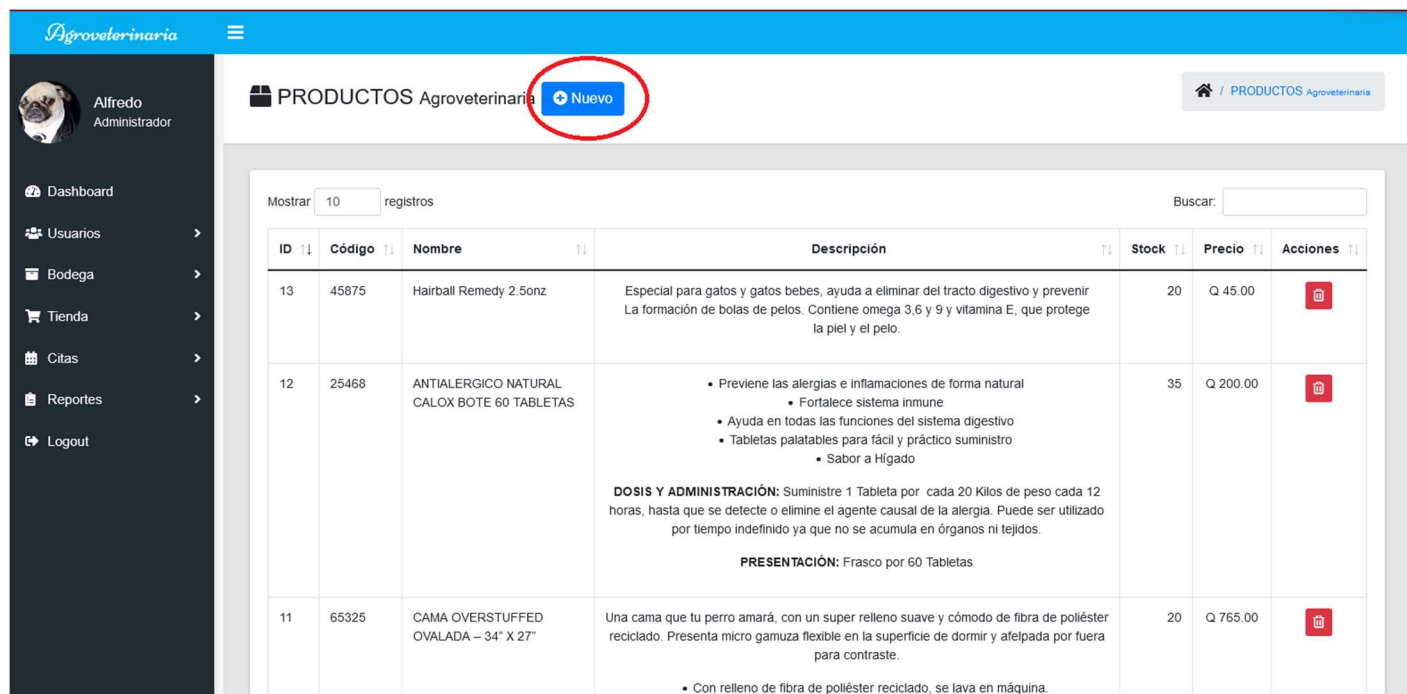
Agroveterinaria

Alfredo
Administrador

Dashboard
Usuarios
Bodega
Tienda
Citas
Reportes
Logout

PRODUCTOS Agroveterinaria Nuevo

/ PRODUCTOS Agroveterinaria

Mostrar 10 registros

Buscar:

| ID | Código | Nombre | Descripción | Stock | Precio | Acciones |
|---|---|---|---|---|---|---|
| 13 | 45875 | Hairball Remedy 2.5onz | Especial para gatos y gatos bebes, ayuda a eliminar del tracto digestivo y prevenir La formación de bolas de pelos. Contiene omega 3,6 y 9 y vitamina E, que protege la piel y el pelo. | 20 | Q 45.00 | |
| 12 | 25468 | ANTIALERGICO NATURAL CALOX BOTE 60 TABLETAS | • Previene las alergias e inflamaciones de forma natural • Fortalece sistema inmune • Ayuda en todas las funciones del sistema digestivo • Tabletas palatables para fácil y práctico suministro • Sabor a Hígado **DOSIS Y ADMINISTRACIÓN:** Suministre 1 Tableta por cada 20 Kilos de peso cada 12 horas, hasta que se detecte o elimine el agente causal de la alergia. Puede ser utilizado por tiempo indefinido ya que no se acumula en órganos ni tejidos. **PRESENTACIÓN:** Frasco por 60 Tabletas | 35 | Q 200.00 | |
| 11 | 65325 | CAMA OVERSTUFFED OVALADA – 34" X 27" | Una cama que tu perro amará, con un super relleno suave y cómodo de fibra de poliéster reciclado. Presenta micro gamuza flexible en la superficie de dormir y afelpada por fuera para contraste. • Con relleno de fibra de poliéster reciclado, se lava en máquina. | 20 | Q 765.00 | |